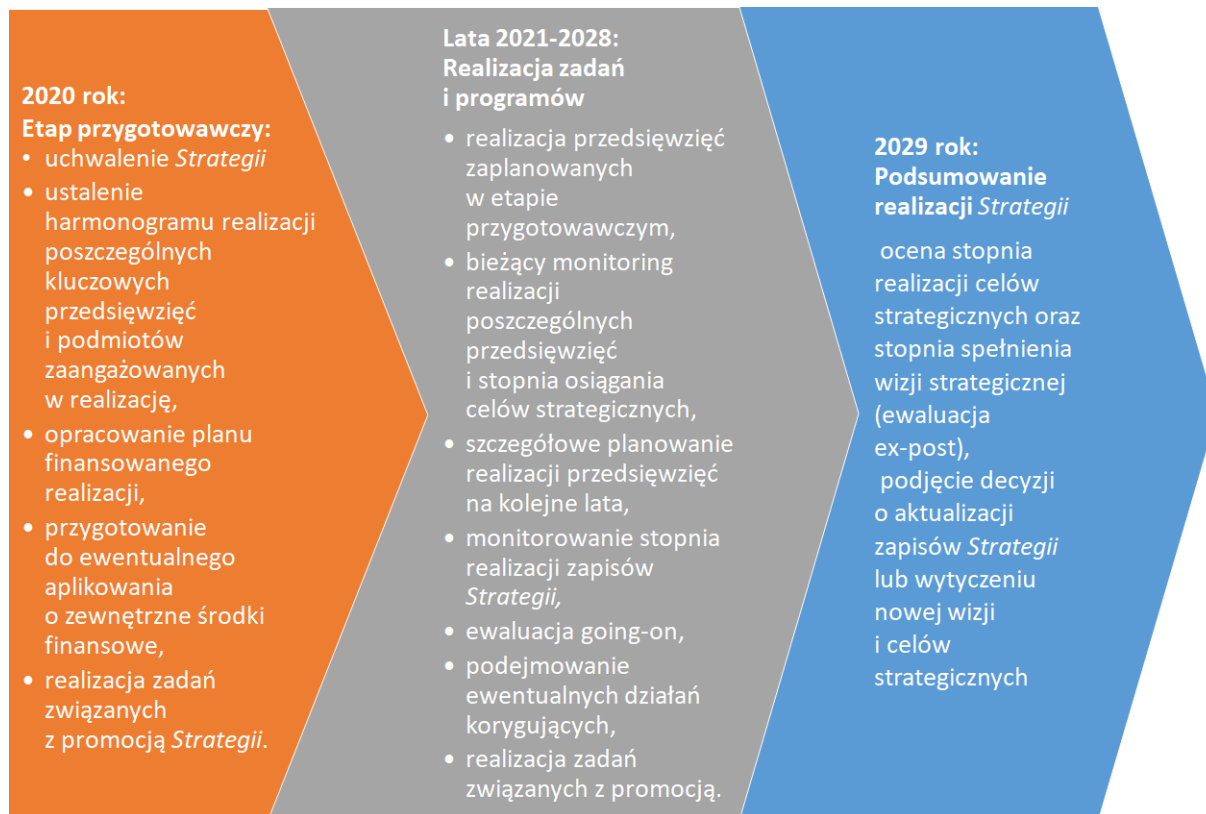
**2020 rok:**
**Etap przygotowawczy:**
- uchwalenie *Strategii*
- ustalenie harmonogramu realizacji poszczególnych kluczowych przedsięwzięć i podmiotów zaangażowanych w realizację,
- opracowanie planu finansowanego realizacji,
- przygotowanie do ewentualnego aplikowania o zewnętrzne środki finansowe,
- realizacja zadań związanych z promocją *Strategii*.

**Lata 2021-2028:**
**Realizacja zadań i programów**
- realizacja przedsięwzięć zaplanowanych w etapie przygotowawczym,
- bieżący monitoring realizacji poszczególnych przedsięwzięć i stopnia osiągania celów strategicznych,
- szczegółowe planowanie realizacji przedsięwzięć na kolejne lata,
- monitorowanie stopnia realizacji zapisów *Strategii,*
- ewaluacja going-on,
- podejmowanie ewentualnych działań korygujących,
- realizacja zadań związanych z promocją.

**2029 rok:**
**Podsumowanie realizacji** *Strategii*

ocena stopnia realizacji celów strategicznych oraz stopnia spełnienia wizji strategicznej (ewaluacja ex-post),
podjęcie decyzji o aktualizacji zapisów *Strategii* lub wytyczeniu nowej wizji i celów strategicznych